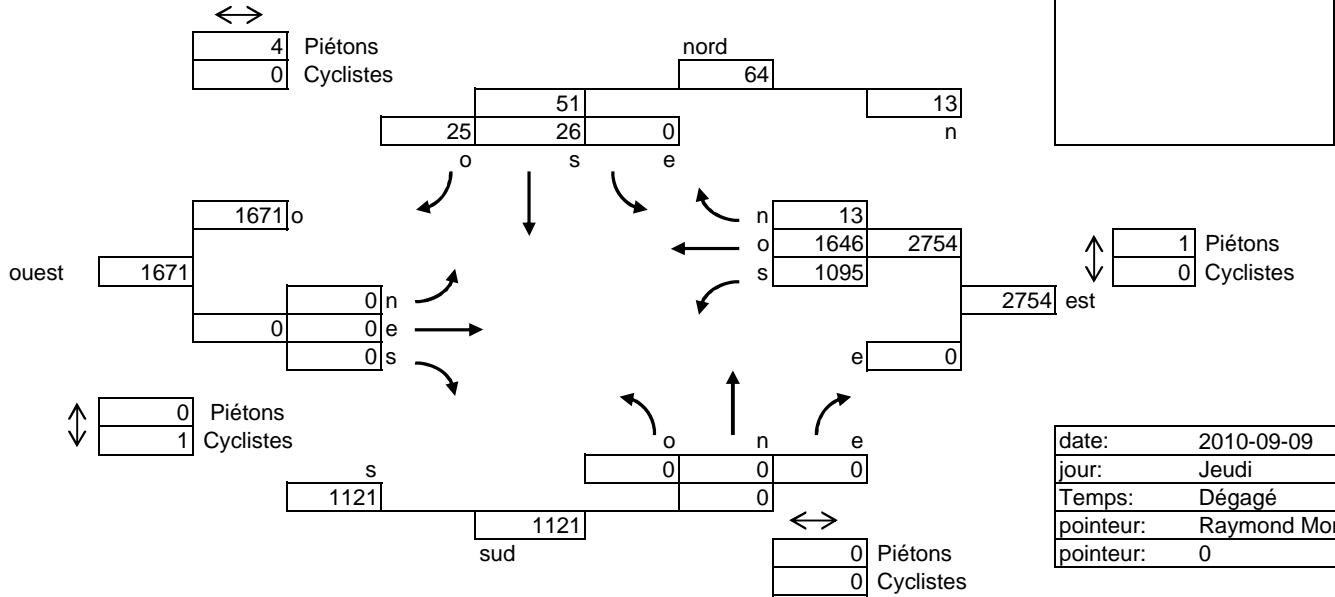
4 Piétons
0 Cyclistes

nord
64
51
13
25 26 0
n
o s e

1671 o
ouest 1671
0 n
0 0 e
0 s

n 13
o 1646 2754
s 1095
1 Piétons
0 Cyclistes
2754 est
e 0

0 Piétons
1 Cyclistes

o n e
0 0 0
s
1121
0
1121
sud

0 Piétons
0 Cyclistes

| date: | 2010-09-09 |
|---|---|
| jour: | Jeudi |
| Temps: | Dégagé |
| pointeur: | Raymond Mor |
| pointeur: | 0 |